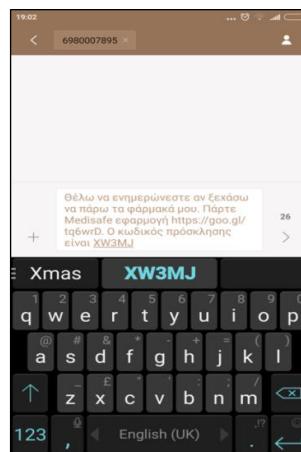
19:02

6980007895

Θέλω να ενημερώνεστε αν ξεχάσω να πάρω τα φάρμακά μου. Πάρτε Medisafe εφαρμογή https://goo.gl/tq6wrD. Ο κωδικός πρόσκλησης είναι XW3MJ

26

Xmas XW3MJ

1 2 3 4 5 6 7 8 9 0
q w e r t y u i o p
@ # & * - + = ( )
a s d f g h j k l
£ " ' : ; /
z x c v b n m
123 , English (UK) .